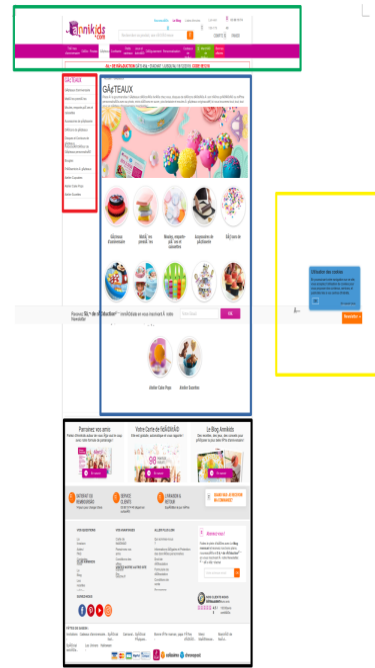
Annikids.com

GÂTEAUX

Gâteaux événementiel

Moulé, pré emballé, etc.

Moules, maquettes et accessoires

Accessoires de pâtisserie

Sets / Kits de gâteaux

Atelier Cake Pops

Atelier Gourmet

Parrainez vos amis

Votre Carte de fidélité

Le Blog Annikids

Abonnez-vous

VIL